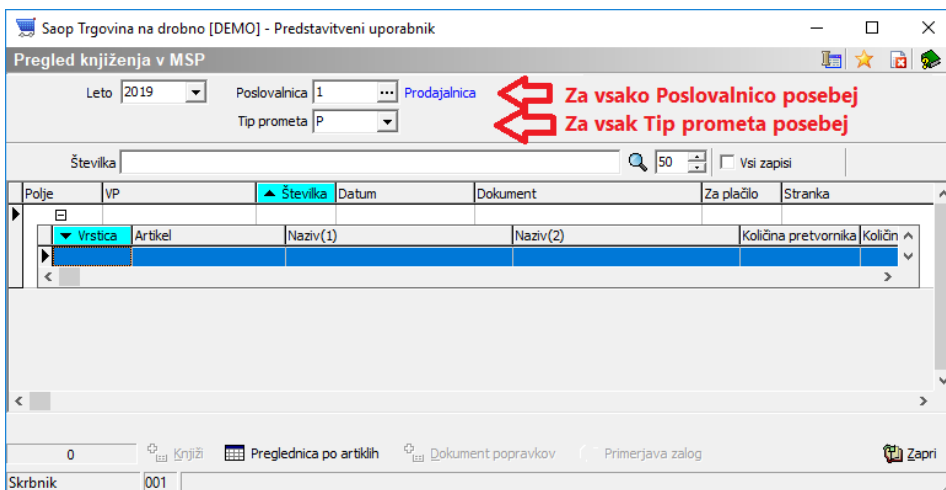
Saop Trgovina na drobno [DEMO] - Predstavitveni uporabnik

Pregled knjiženja v MSP

Leto 2019

Poslovalnica 1 ... Prodajalnica

Tip prometa P

Za vsako Poslovalnico posebej

Za vsak Tip prometa posebej

Številka

50

Vsi zapisi

| Polje | VP | Številka | Datum | Dokument | Za plačilo | Stranka |
|---|---|---|---|---|---|---|

| Vrstica | Artikel | Naziv(1) | Naziv(2) | Količina pretvornika | Količin |
|---|---|---|---|---|---|

0

Knjiži

Preglednica po artiklih

Dokument popravkov

Primerjava zalog

Zapri

Skrbnik

001